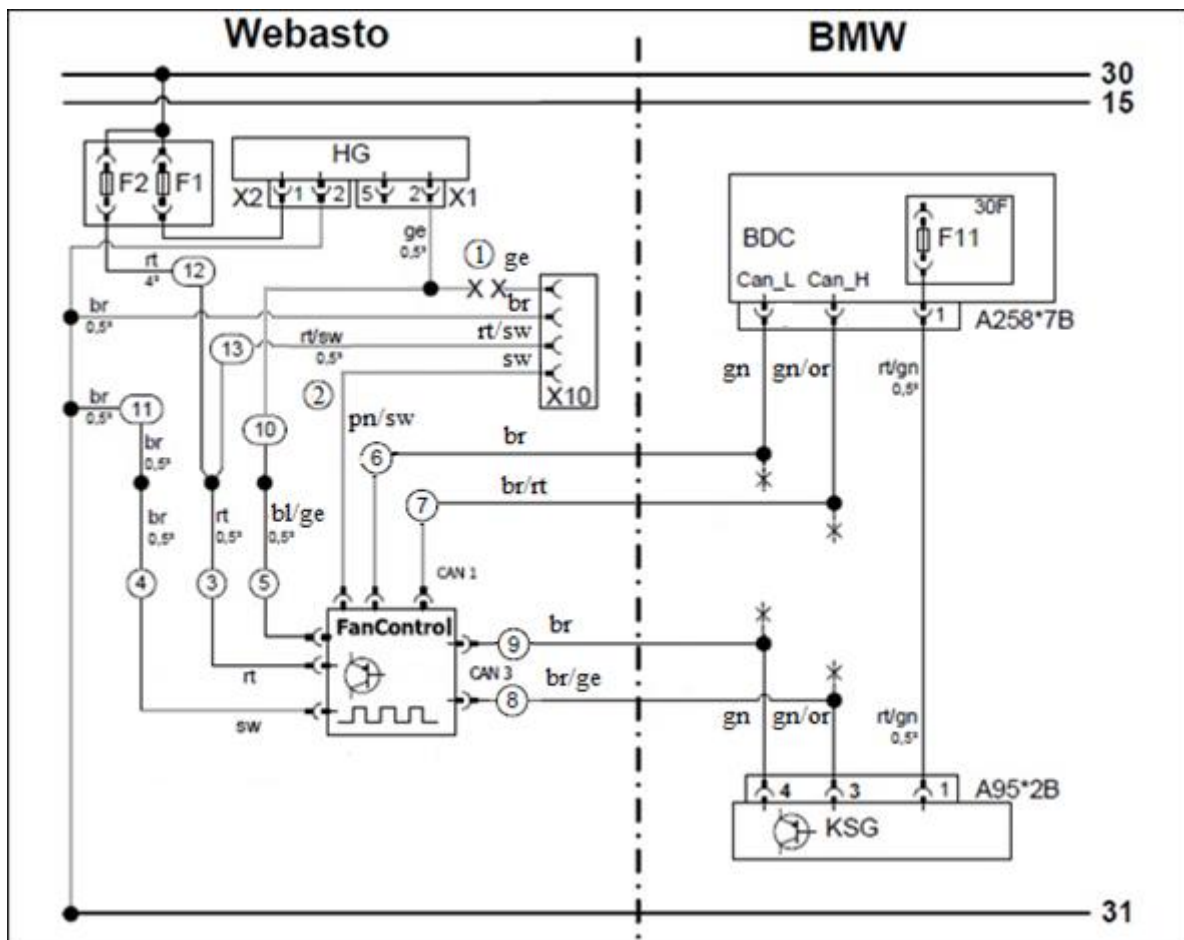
Webasto

BMW

30
15

HG
F2 F1
X2 1 2
5 2 X1

ge 0,5²
1 ge
X X br
rt/sw
sw
X10

rt 4²
12
br 0,5²
13
rt/sw 0,5²
2
br 0,5²
11
br 0,5²
10
br 0,5²
rt 0,5²
bl/ge 0,5²
4
3
5
pn/sw
6
br
7
br/rt
CAN 1
FanControl
rt
sw
9
br
CAN 3
8
br/ge

BDC
30F
F11
Can_L Can_H
1
A258*7B
gn gn/or
rt/gn 0,5²
gn gn/or
rt/gn 0,5²
4 3 1
A95*2B
KSG

31